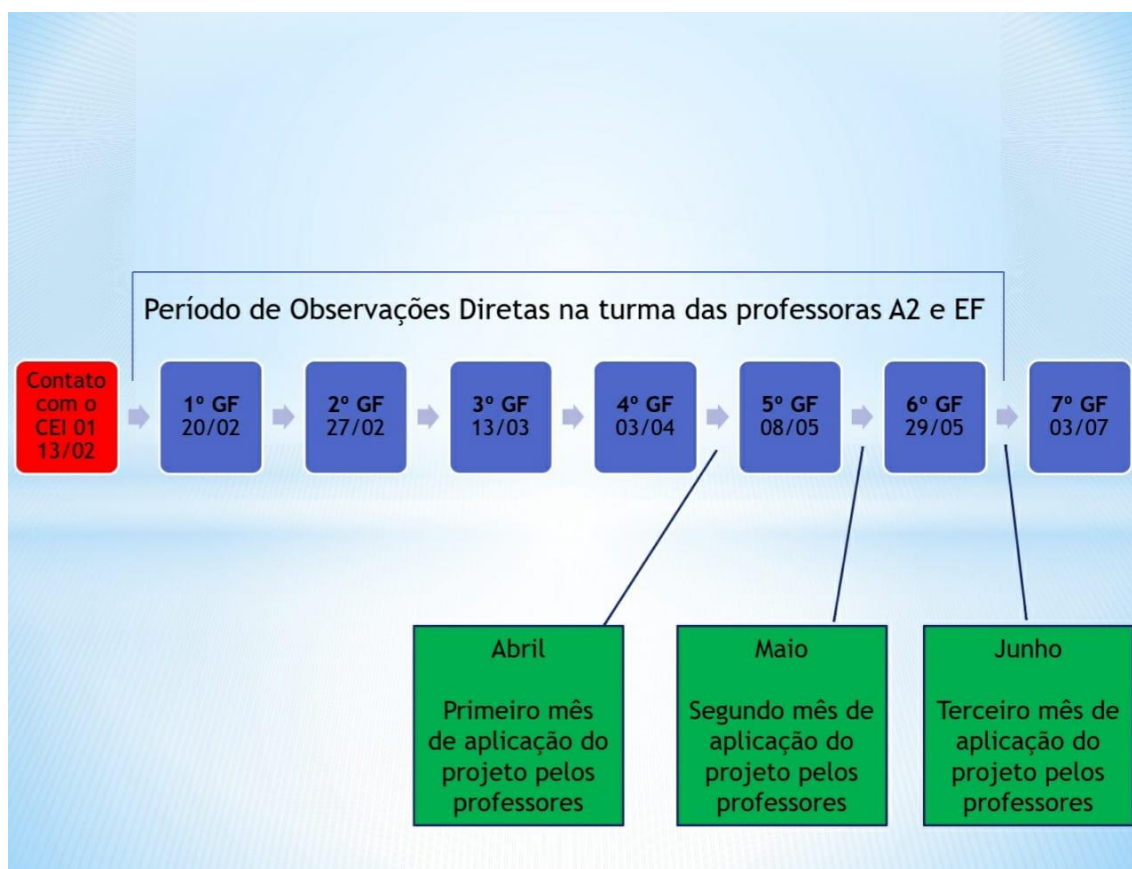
Período de Observações Diretas na turma das professoras A2 e EF

Contato com o CEI 01 13/02

1º GF 20/02

2º GF 27/02

3º GF 13/03

4º GF 03/04

5º GF 08/05

6º GF 29/05

7º GF 03/07

Abril

Primeiro mês de aplicação do projeto pelos professores

Maio

Segundo mês de aplicação do projeto pelos professores

Junho

Terceiro mês de aplicação do projeto pelos professores